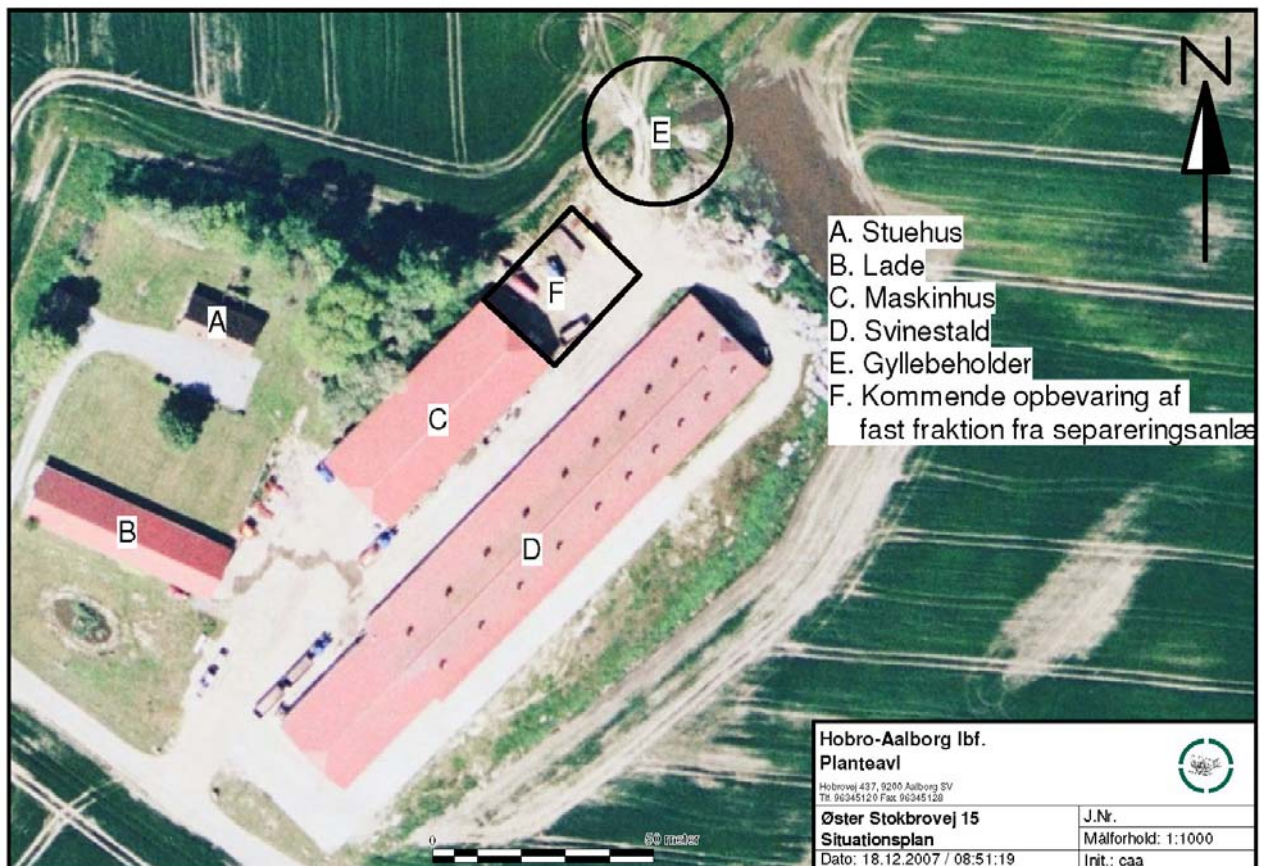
N

E

A. Stuehus
B. Lade
C. Maskinhus
D. Svinestald
E. Gyllebeholder
F. Kommende opbevaring af fast fraktion fra separeringsanlæ

F

A

C

B

D

0

50 meter

Hobro-Aalborg lbf.
Planteavl
Hobrovej 437, 9200 Aalborg SV
Tlf. 96345120 Fax 96345128

| Øster Stokbrovej 15 | J.Nr. |
|---|---|
| Situationsplan | Målforhold: 1:1000 |
| Dato: 18.12.2007 / 08:51:19 | Init.: caa |